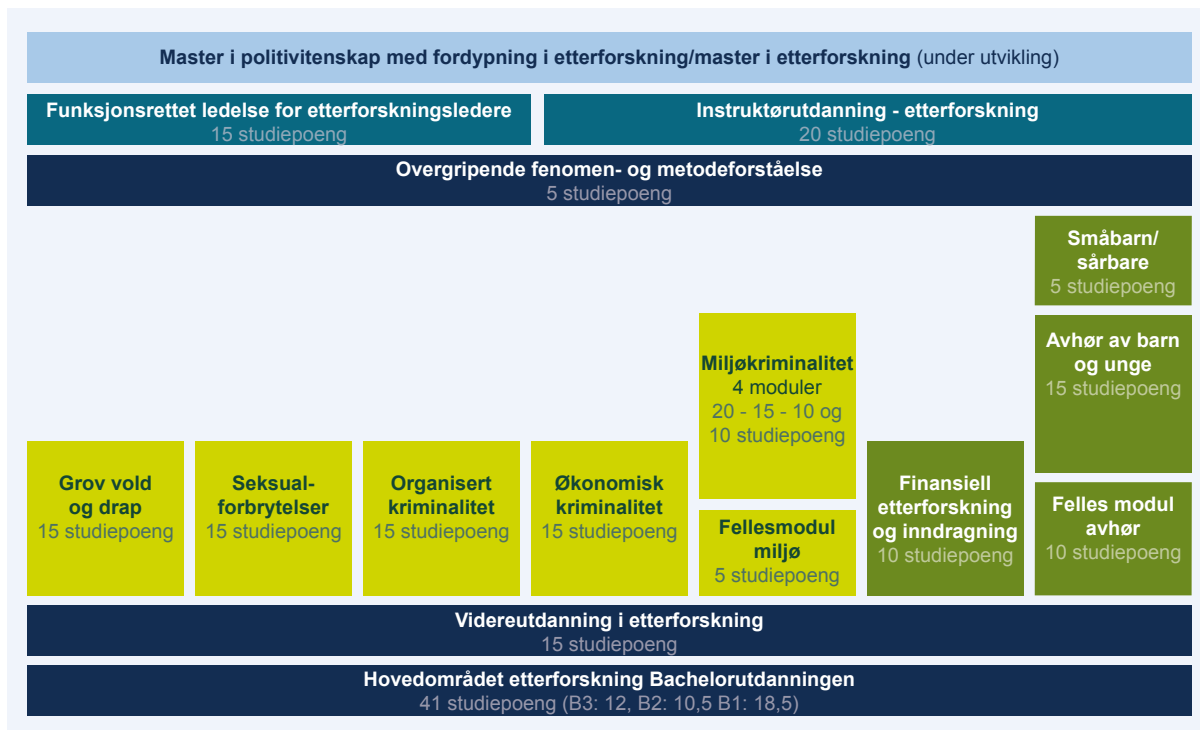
Master i politivitenskap med fordypning i etterforskning/master i etterforskning (under utvikling)

Funksjonsrettet ledelse for etterforskningsledere
15 studiepoeng

Instruktørutdanning - etterforskning
20 studiepoeng

Overgripende fenomen- og metodeforståelse
5 studiepoeng

Småbarn/ sårbare
5 studiepoeng

Avhør av barn og unge
15 studiepoeng

Miljøkriminalitet
4 moduler
20 - 15 - 10 og 10 studiepoeng

Grov vold og drap
15 studiepoeng

Seksual-forbrytelser
15 studiepoeng

Organisert kriminalitet
15 studiepoeng

Økonomisk kriminalitet
15 studiepoeng

Fellesmodul miljø
5 studiepoeng

Finansiell etterforskning og inndragning
10 studiepoeng

Felles modul avhør
10 studiepoeng

Videreutdanning i etterforskning
15 studiepoeng

Hovedområdet etterforskning Bachelorutdanningen
41 studiepoeng (B3: 12, B2: 10,5 B1: 18,5)